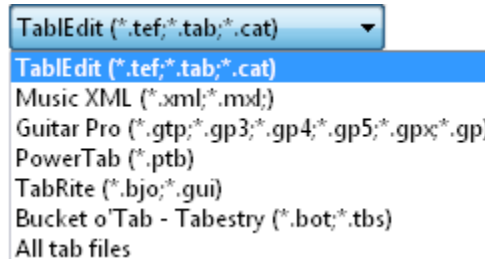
TablEdit (*.tef;*.tab;*.cat)

TablEdit (*.tef;*.tab;*.cat)
Music XML (*.xml;*.mxl;)
Guitar Pro (*.gtp;*.gp3;*.gp4;*.gp5;*.gpx;*.gp)
PowerTab (*.ptb)
TabRite (*.bjo;*.gui)
Bucket o'Tab - Tabestry (*.bot;*.tbs)
All tab files